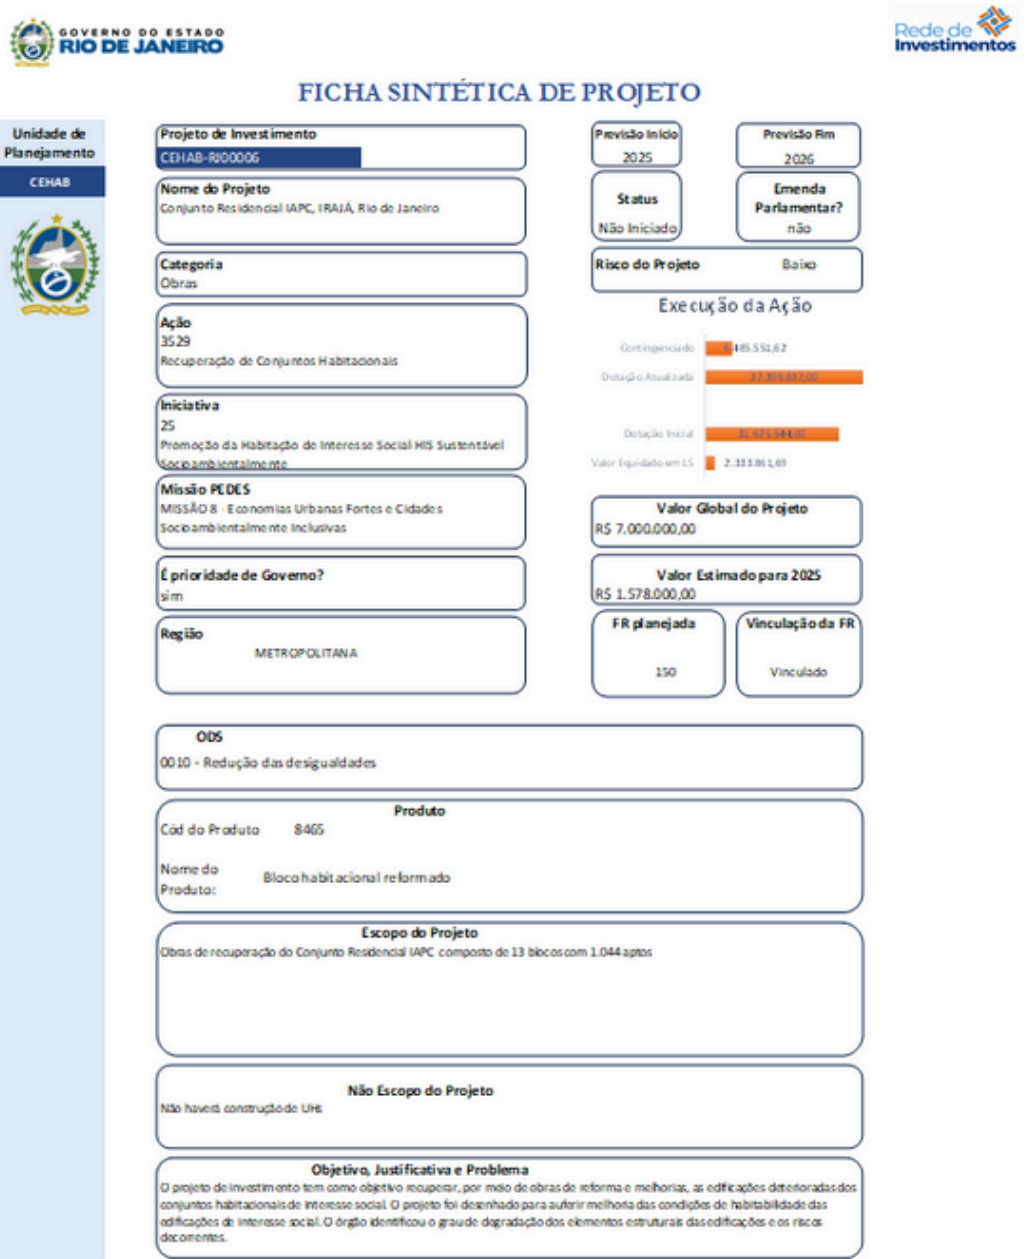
GOVERNO DO ESTADO
RIO DE JANEIRO

Rede de Investimentos

FICHA SINTÉTICA DE PROJETO

Unidade de Planejamento
CEHAB

Projeto de Investimento
CEHAB-RJ00006

Previsão Início
2025

Previsão Fim
2026

Nome do Projeto
Conjunto Residencial IAPC, IRAJÁ, Rio de Janeiro

Status
Não Iniciado

Emenda Parlamentar?
não

Categoria
Obras

Risco do Projeto
Baixo

Execução da Ação

Ação
3529
Recuperação de Conjuntos Habitacionais

Contingenciado 6.485.551,62
Dotação Atualizada 17.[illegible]
Dotação Inicial 11.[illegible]
Valor liquidado em LS 2.333.861,69

Iniciativa
25
Promoção da Habitação de Interesse Social HIS Sustentável Socioambientalmente

Missão PEDES
MISSÃO 8 - Economias Urbanas Fortes e Cidades Socioambientalmente Inclusivas

Valor Global do Projeto
R$ 7.000.000,00

É prioridade de Governo?
sim

Valor Estimado para 2025
R$ 1.578.000,00

Região
METROPOLITANA

FR planejada
150

Vinculação da FR
Vinculado

ODS
0010 - Redução das desigualdades

Produto
Cód do Produto 8465
Nome do Produto: Bloco habitacional reformado

Escopo do Projeto
Obras de recuperação do Conjunto Residencial IAPC composto de 13 blocos com 1.044 aptos

Não Escopo do Projeto
Não haverá construção de UHs

Objetivo, Justificativa e Problema
O projeto de investimento tem como objetivo recuperar, por meio de obras de reforma e melhorias, as edificações deterioradas dos conjuntos habitacionais de interesse social. O projeto foi desenhado para auferir melhoria das condições de habitabilidade das edificações de interesse social. O órgão identificou o grau de degradação dos elementos estruturais das edificações e os riscos decorrentes.